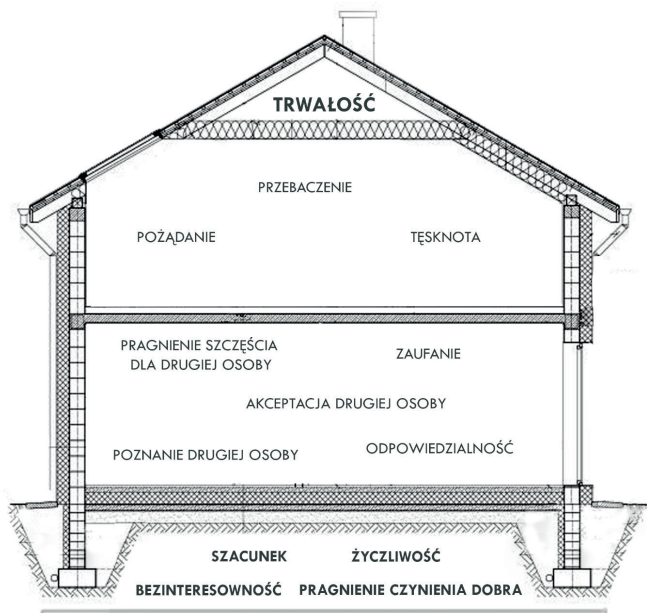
TRWAŁOŚĆ

PRZEBACZENIE

POŻĄDANIE

TĘSKNOTA

PRAGNIENIE SZCZĘŚCIA DLA DRUGIEJ OSOBY

ZAUFANIE

AKCEPTACJA DRUGIEJ OSOBY

POZNANIE DRUGIEJ OSOBY

ODPOWIEDZIALNOŚĆ

SZACUNEK

ŻYCZLIWOŚĆ

BEZINTERESOWNOŚĆ

PRAGNIENIE CZYNIENIA DOBRA